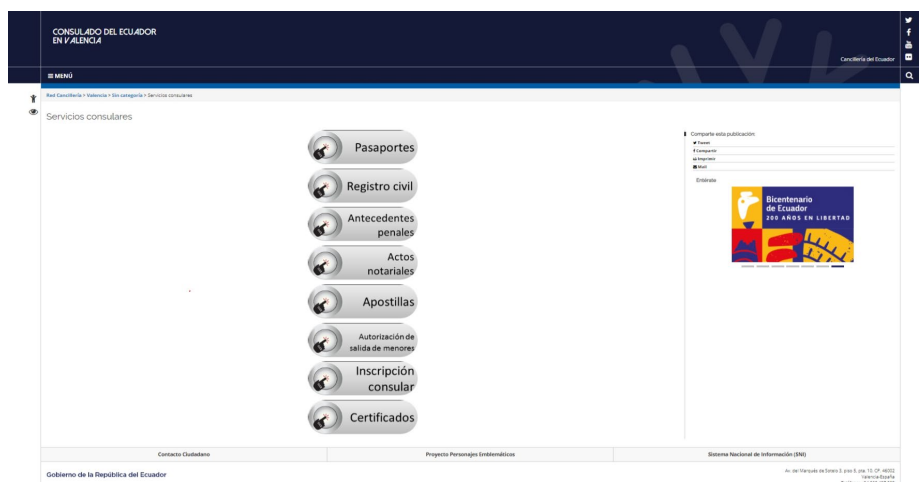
CONSULADO DEL ECUADOR
EN VALENCIA

Cancillería del Ecuador

≡ MENÚ

Red Cancillería > Valencia > Sin categoría > Servicios consulares

Servicios consulares

Pasaportes

Registro civil

Antecedentes penales

Actos notariales

Apostillas

Autorización de salida de menores

Inscripción consular

Certificados

Comparte esta publicación
Tweet
Compartir
Imprimir
Mail

Entérate

Bicentenario de Ecuador
200 AÑOS EN LIBERTAD

Contacto Ciudadano

Proyecto Personajes Emblemáticos

Sistema Nacional de Información (SNI)

Gobierno de la República del Ecuador

Av. del Marqués de Sotelo 3, piso 5, pta. 10. CP. 46002
Valencia-España
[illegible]